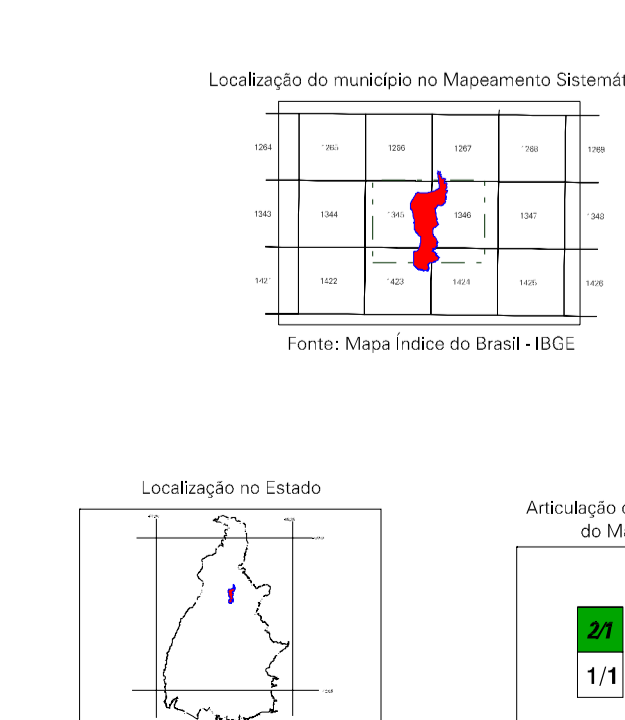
Localização do município no Mapeamento Sistemát

| 1264 | 1265 | 1266 | 1267 | 1268 | 1269 |
|---|---|---|---|---|---|
| 1343 | 1344 | 1345 | 1346 | 1347 | 1348 |
| 1421 | 1422 | 1423 | 1424 | 1425 | 1426 |

Fonte: Mapa Índice do Brasil - IBGE

Localização no Estado

Articulação c
do Ma

2/1

1/1